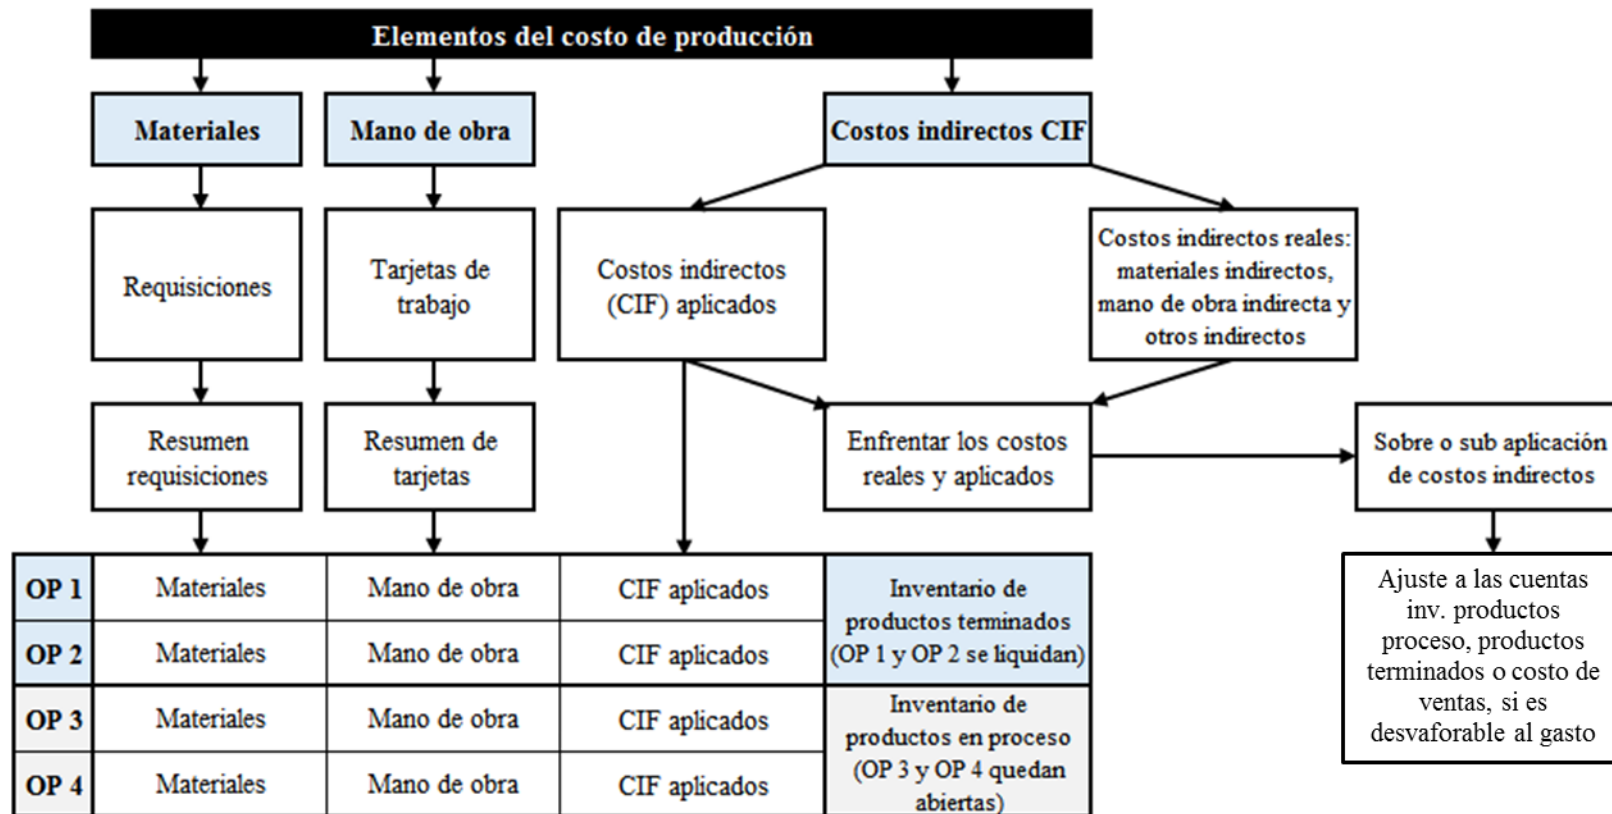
Elementos del costo de producción

Materiales

Mano de obra

Costos indirectos CIF

Requisiciones

Tarjetas de trabajo

Costos indirectos (CIF) aplicados

Costos indirectos reales: materiales indirectos, mano de obra indirecta y otros indirectos

Resumen requisiciones

Resumen de tarjetas

Enfrentar los costos reales y aplicados

Sobre o sub aplicación de costos indirectos

| OP 1 | Materiales | Mano de obra | CIF aplicados | Inventario de productos terminados (OP 1 y OP 2 se liquidan) |
|---|---|---|---|---|
| OP 2 | Materiales | Mano de obra | CIF aplicados | |
| OP 3 | Materiales | Mano de obra | CIF aplicados | Inventario de productos en proceso (OP 3 y OP 4 quedan abiertas) |
| OP 4 | Materiales | Mano de obra | CIF aplicados | |

Ajuste a las cuentas inv. productos proceso, productos terminados o costo de ventas, si es desvaforable al gasto